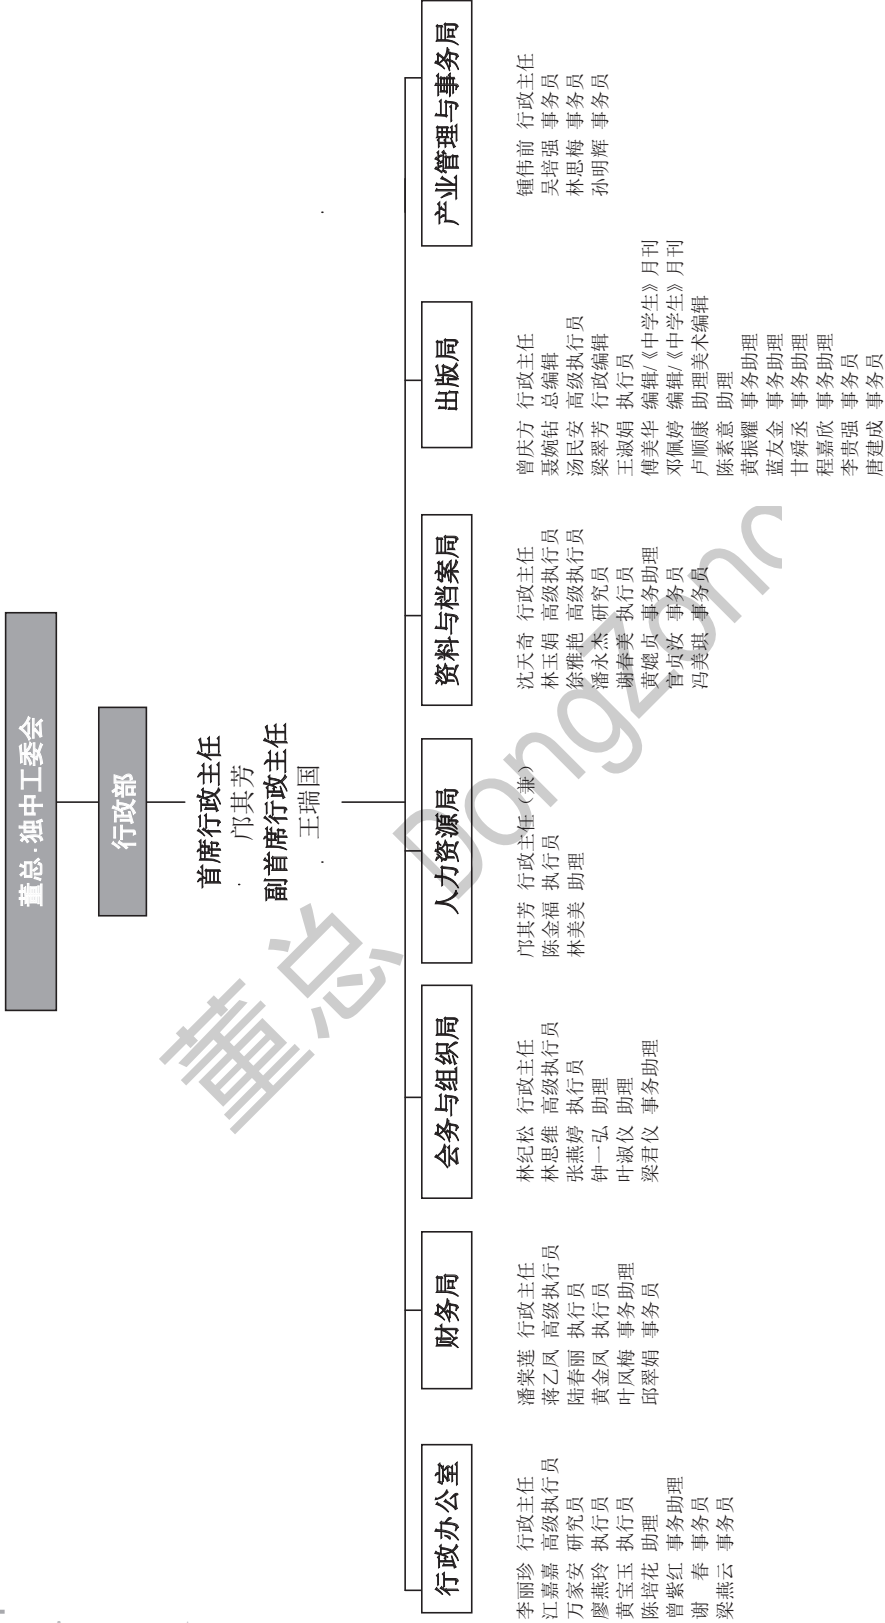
董总·独中工委会

行政部

首席行政主任
邝其芳
副首席行政主任
王瑞国

行政办公室
李丽珍 行政主任
江嘉嘉 高级执行员
万家安 研究员
廖燕玲 执行员
黄宝玉 执行员
陈培花 助理
曾紫红 事务助理
谢　春 事务员
梁燕云 事务员

财务局
潘美莲 行政主任
蒋乙凤 高级执行员
陆春丽 执行员
黄金凤 执行员
叶凤梅 事务助理
邱翠娟 事务员

会务与组织局
林纪松 行政主任
林思维 高级执行员
张燕婷 执行员
钟一弘 助理
叶淑仪 助理
梁君仪 事务助理

人力资源局
邝其芳 行政主任（兼）
陈金福 执行员
林美美 助理

资料与档案局
沈天奇 行政主任
林玉娟 高级执行员
徐雅艳 高级执行员
潘永杰 研究员
谢春美 执行员
黄娩贞 事务助理
官贞汝 事务员
冯美琪 事务员

出版局
曾庆方 行政主任
聂婉钻 总编辑
汤民安 高级执行员
梁翠芳 行政编辑
王淑娟 执行员
傅美华 编辑《中学生》月刊
邓佩婷 编辑《中学生》月刊
卢顺康 助理美术编辑
陈素意 助理
黄振耀 事务助理
蓝友金 事务助理
甘舜丞 事务助理
程嘉欣 事务助理
李贵强 事务员
唐建成 事务员

产业管理与事务局
锺伟前 行政主任
吴培强 事务员
林思梅 事务员
孙明辉 事务员